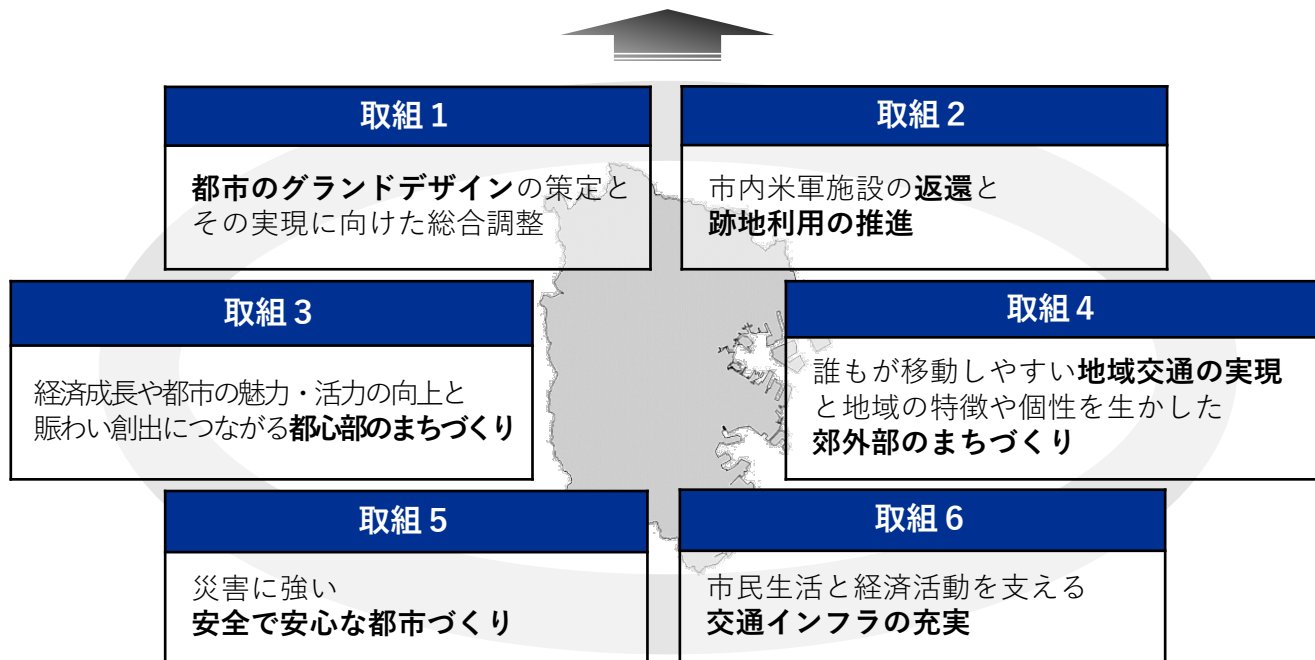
取組 1

都市のグランドデザインの策定とその実現に向けた総合調整

取組 2

市内米軍施設の返還と跡地利用の推進

取組 3

経済成長や都市の魅力・活力の向上と賑わい創出につながる都心部のまちづくり

取組 4

誰もが移動しやすい地域交通の実現と地域の特徴や個性を生かした郊外部のまちづくり

取組 5

災害に強い安全で安心な都市づくり

取組 6

市民生活と経済活動を支える交通インフラの充実